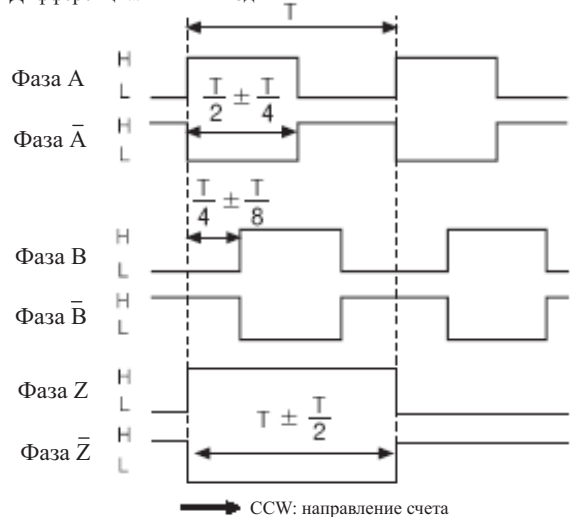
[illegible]

T

Фаза A
H
L
$\frac{T}{2} \pm \frac{T}{4}$

Фаза $\bar{A}$
H
L

$\frac{T}{4} \pm \frac{T}{8}$

Фаза B
H
L

Фаза $\bar{B}$
H
L

Фаза Z
H
L
$T \pm \frac{T}{2}$

Фаза $\bar{Z}$
H
L

CCW: направление счета